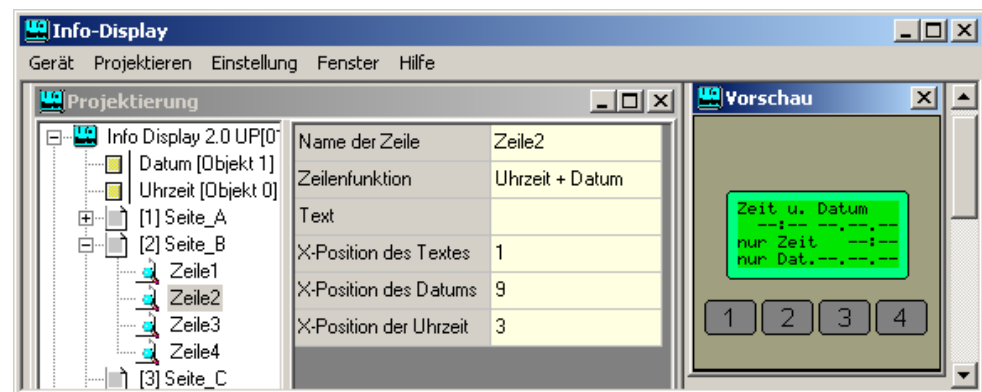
Info-Display

Gerät Projektieren Einstellung Fenster Hilfe

Projektierung

Info Display 2.0 UP[0
Datum [Objekt 1]
Uhrzeit [Objekt 0]
[1] Seite_A
[2] Seite_B
Zeile1
Zeile2
Zeile3
Zeile4
[3] Seite_C

| Name der Zeile | Zeile2 |
|---|---|
| Zeilenfunktion | Uhrzeit + Datum |
| Text | |
| X-Position des Textes | 1 |
| X-Position des Datums | 9 |
| X-Position der Uhrzeit | 3 |

Vorschau

Zeit u. Datum
--:-- --.--.--
nur Zeit --:--
nur Dat.--.--.--

1 2 3 4